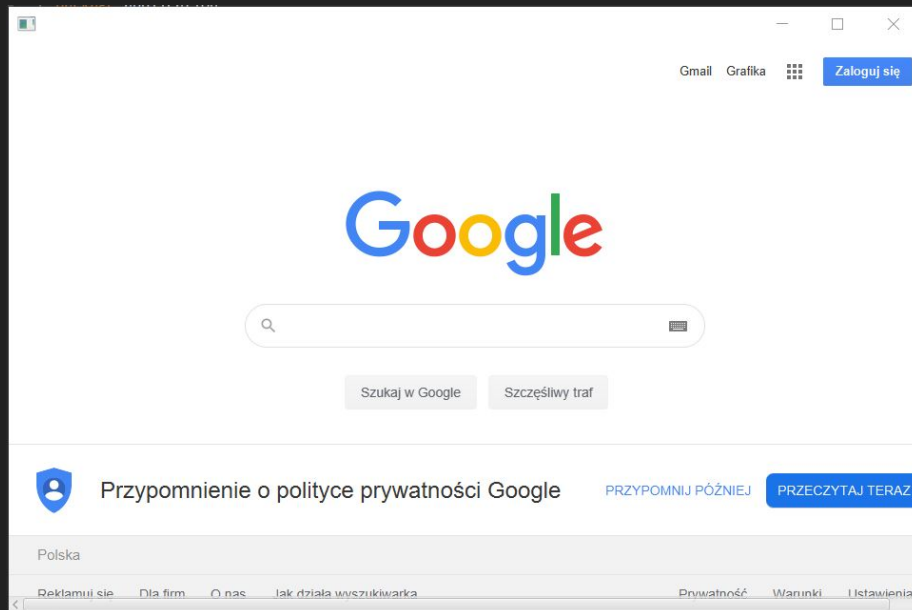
Gmail Grafika Zaloguj się

Google

Szukaj w Google Szczęśliwy traf

Przypomnienie o polityce prywatności Google

PRZYPOMNIJ PÓŹNIEJ PRZECZYTAJ TERAZ

Polska

Reklamuj się Dla firm O nas Jak działa wyszukiwarka Prywatność Warunki Ustawienia